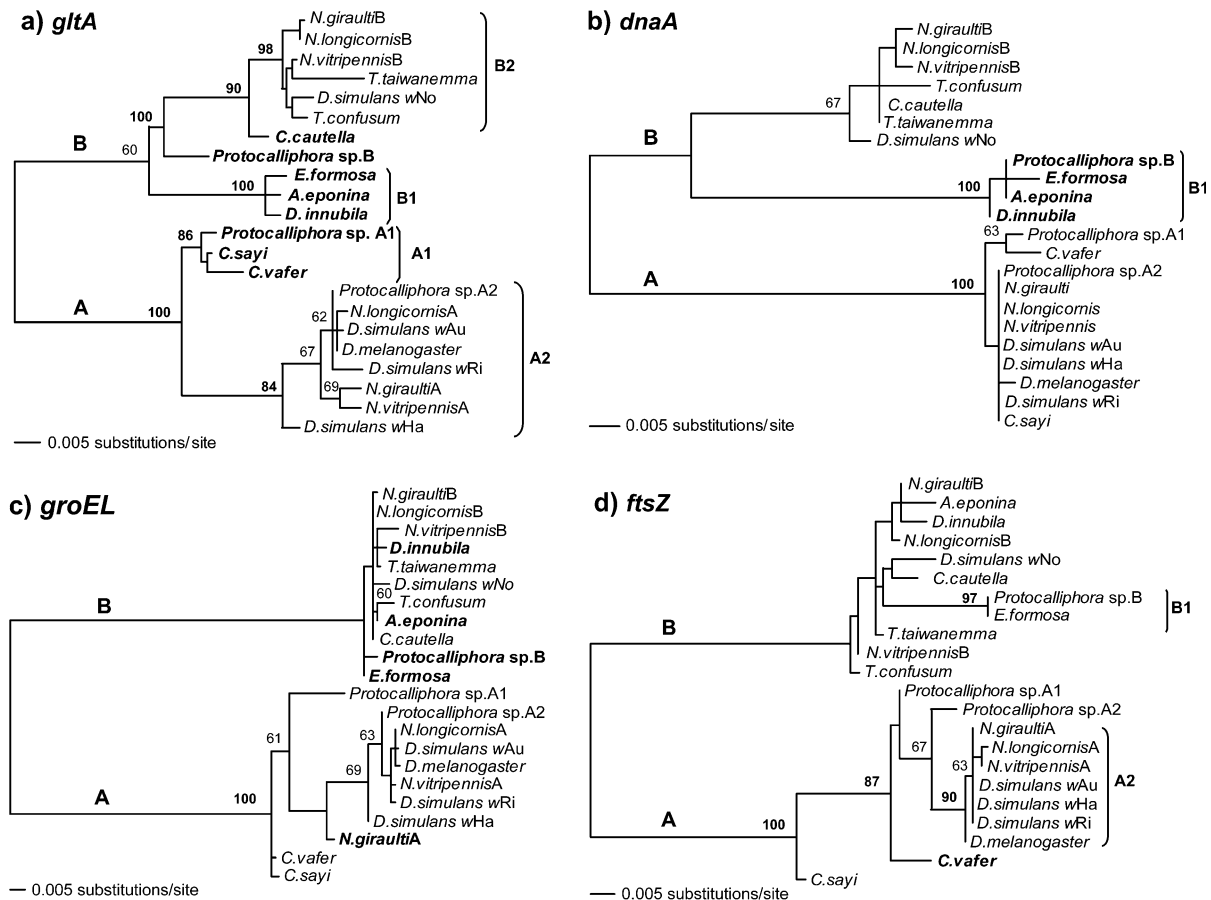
a) *gltA*

N.giraultiB
N.longicornisB
98
N.vitripennisB
90
T.taiwanemma
D.simulans wNo
T.confusum
100
B2
C.cautella
B
60
Protocalliphora sp.B
E.formosa
100
A.eponina
B1
D.innubila
86
Protocalliphora sp. A1
C.sayi
A1
C.vafer
Protocalliphora sp.A2
A
100
62
N.longicornisA
D.simulans wAu
D.melanogaster
67
A2
D.simulans wRi
84
69
N.giraultiA
N.vitripennisA
D.simulans wHa
0.005 substitutions/ site

b) *dnaA*

N.giraultiB
N.longicornisB
N.vitripennisB
T.confusum
67
C.cautella
T.taiwanemma
D.simulans wNo
B
Protocalliphora sp.B
E.formosa
100
A.eponina
B1
D.innubila
63
Protocalliphora sp.A1
C.vafer
A
100
Protocalliphora sp.A2
N.giraulti
N.longicornis
N.vitripennis
D.simulans wAu
D.simulans wHa
D.melanogaster
D.simulans wRi
C.sayi
0.005 substitutions/ site

c) *groEL*

N.giraultiB
N.longicornisB
N.vitripennisB
D.innubila
T.taiwanemma
B
D.simulans wNo
60
T.confusum
A.eponina
C.cautella
Protocalliphora sp.B
E.formosa
Protocalliphora sp.A1
61
Protocalliphora sp.A2
63
N.longicornisA
D.simulans wAu
D.melanogaster
69
N.vitripennisA
A
100
D.simulans wRi
D.simulans wHa
N.giraultiA
C.vafer
C.sayi
0.005 substitutions/site

d) *ftsZ*

N.giraultiB
A.eponina
D.innubila
N.longicornisB
D.simulans wNo
C.cautella
97
Protocalliphora sp.B
B1
E.formosa
B
T.taiwanemma
N.vitripennisB
T.confusum
Protocalliphora sp.A1
Protocalliphora sp.A2
67
N.giraultiA
N.longicornisA
63
N.vitripennisA
87
D.simulans wAu
A2
90
D.simulans wHa
A
100
D.simulans wRi
D.melanogaster
C.vafer
C.sayi
0.005 substitutions/site